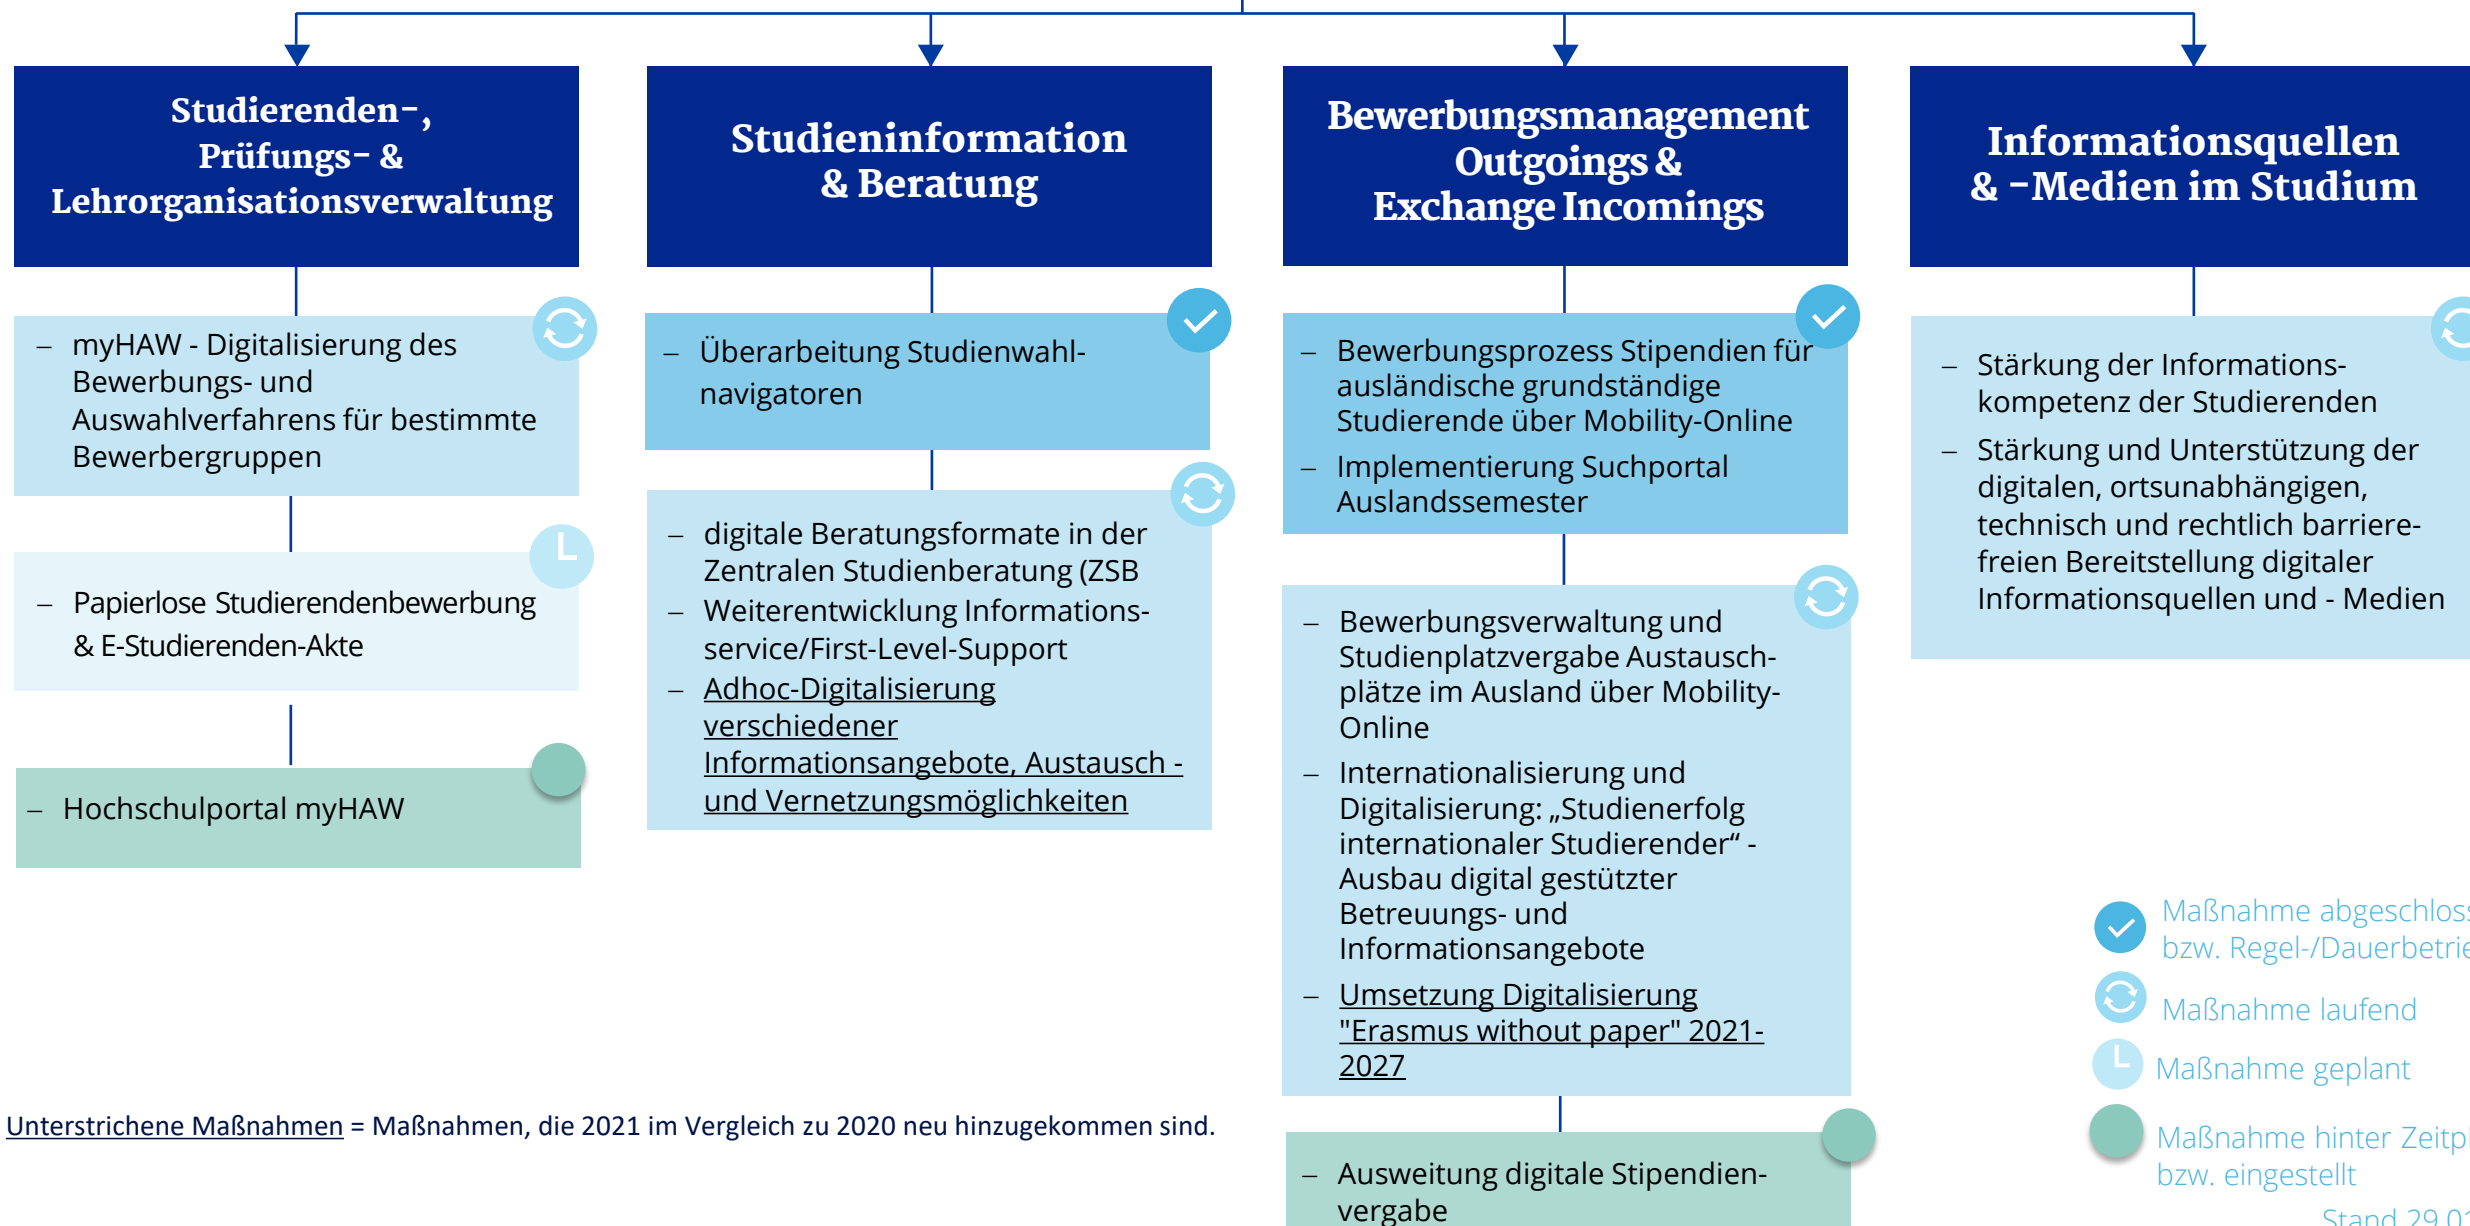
Studierenden-, Prüfungs- & Lehrorganisationsverwaltung

– myHAW - Digitalisierung des Bewerbungs- und Auswahlverfahrens für bestimmte Bewerbergruppen

– Papierlose Studierendenbewerbung & E-Studierenden-Akte

– Hochschulportal myHAW

Studieninformation & Beratung

– Überarbeitung Studienwahlnavigatoren

– digitale Beratungsformate in der Zentralen Studienberatung (ZSB
– Weiterentwicklung Informationsservice/First-Level-Support
– Adhoc-Digitalisierung verschiedener Informationsangebote, Austausch - und Vernetzungsmöglichkeiten

Bewerbungsmanagement Outgoings & Exchange Incomings

– Bewerbungsprozess Stipendien für ausländische grundständige Studierende über Mobility-Online
– Implementierung Suchportal Auslandssemester

– Bewerbungsverwaltung und Studienplatzvergabe Austauschplätze im Ausland über Mobility-Online
– Internationalisierung und Digitalisierung: „Studienerfolg internationaler Studierender“ - Ausbau digital gestützter Betreuungs- und Informationsangebote
– Umsetzung Digitalisierung "Erasmus without paper" 2021-2027

– Ausweitung digitale Stipendienvergabe

Informationsquellen & -Medien im Studium

– Stärkung der Informationskompetenz der Studierenden
– Stärkung und Unterstützung der digitalen, ortsunabhängigen, technisch und rechtlich barrierefreien Bereitstellung digitaler Informationsquellen und - Medien

Maßnahme abgeschloss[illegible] bzw. Regel-/Dauerbetrie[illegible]
Maßnahme laufend
Maßnahme geplant
Maßnahme hinter Zeitp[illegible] bzw. eingestellt
Stand 29.0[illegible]

Unterstrichene Maßnahmen = Maßnahmen, die 2021 im Vergleich zu 2020 neu hinzugekommen sind.